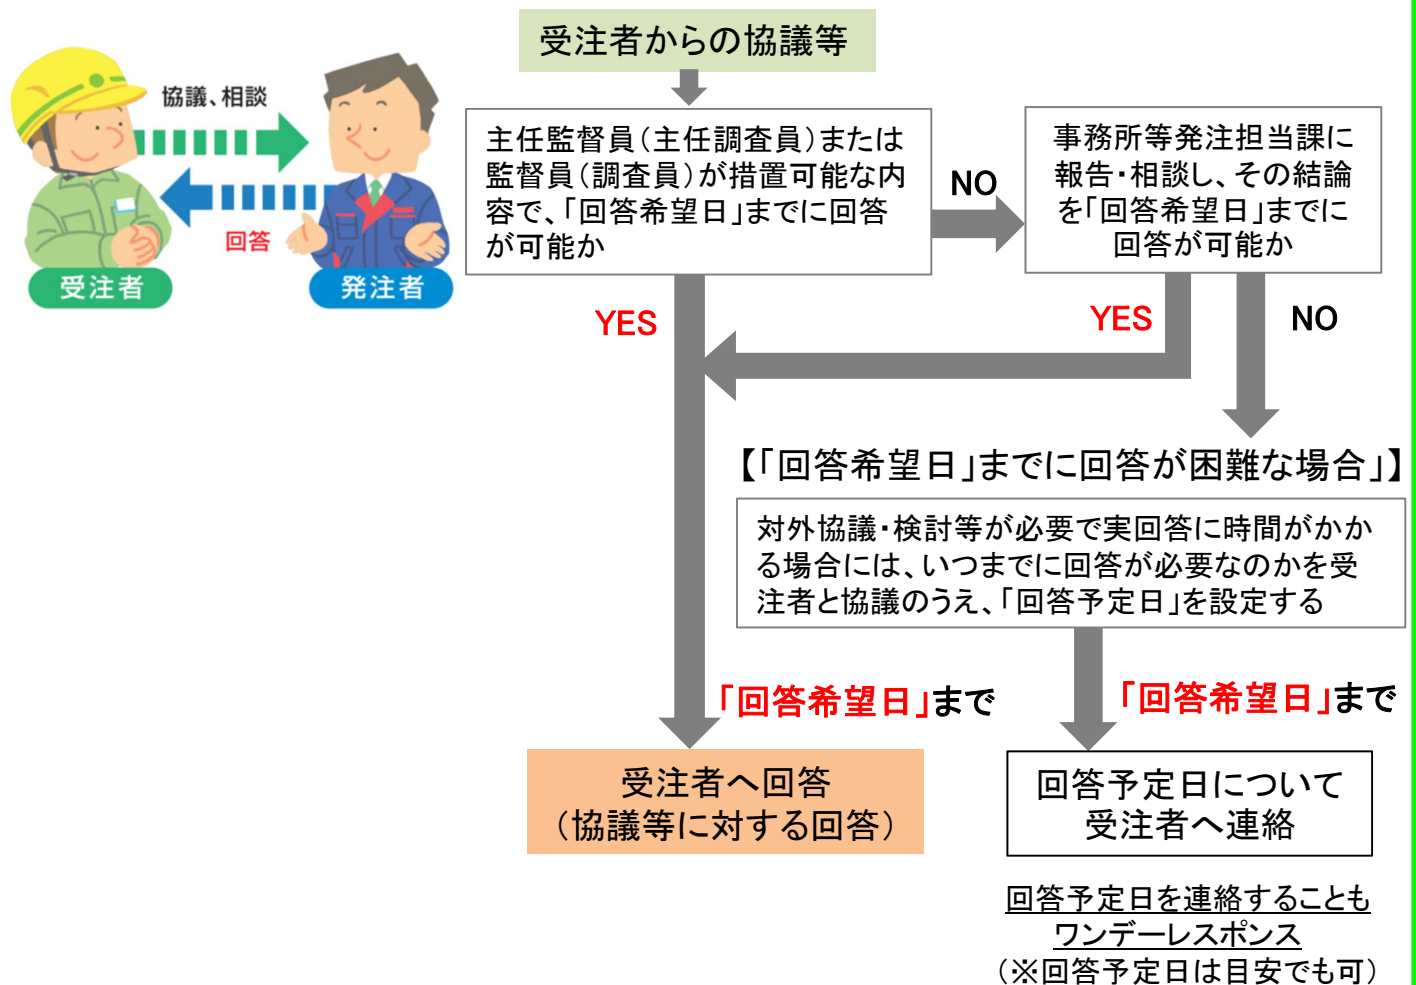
協議、相談

回答

受注者

発注者

受注者からの協議等

主任監督員(主任調査員)または監督員(調査員)が措置可能な内容で、「回答希望日」までに回答が可能か

NO

事務所等発注担当課に報告・相談し、その結論を「回答希望日」までに回答が可能か

YES

YES

NO

【「回答希望日」までに回答が困難な場合」】

対外協議・検討等が必要で実回答に時間がかかる場合には、いつまでに回答が必要なのかを受注者と協議のうえ、「回答予定日」を設定する

「回答希望日」まで

「回答希望日」まで

受注者へ回答
(協議等に対する回答)

回答予定日について
受注者へ連絡

回答予定日を連絡することも
ワンデーレスポンス
(※回答予定日は目安でも可)